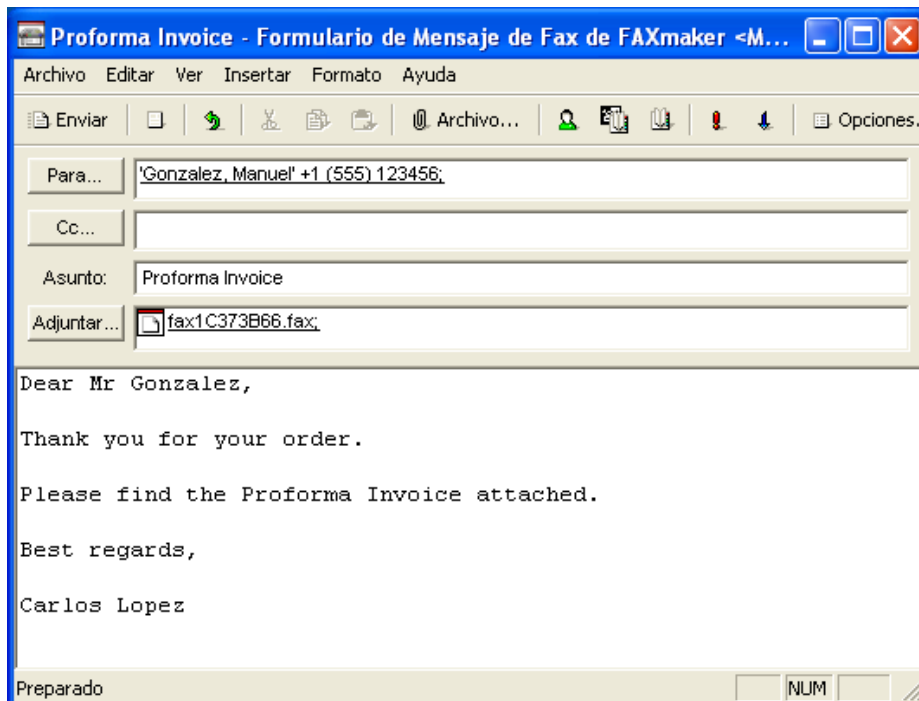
Proforma Invoice - Formulario de Mensaje de Fax de FAXmaker <M...

Archivo Editar Ver Insertar Formato Ayuda

Enviar Archivo... Opciones.

Para... 'Gonzalez, Manuel' +1 (555) 123456;

Cc...

Asunto: Proforma Invoice

Adjuntar... fax1C373B66.fax;

Dear Mr Gonzalez,

Thank you for your order.

Please find the Proforma Invoice attached.

Best regards,

Carlos Lopez

Preparado NUM